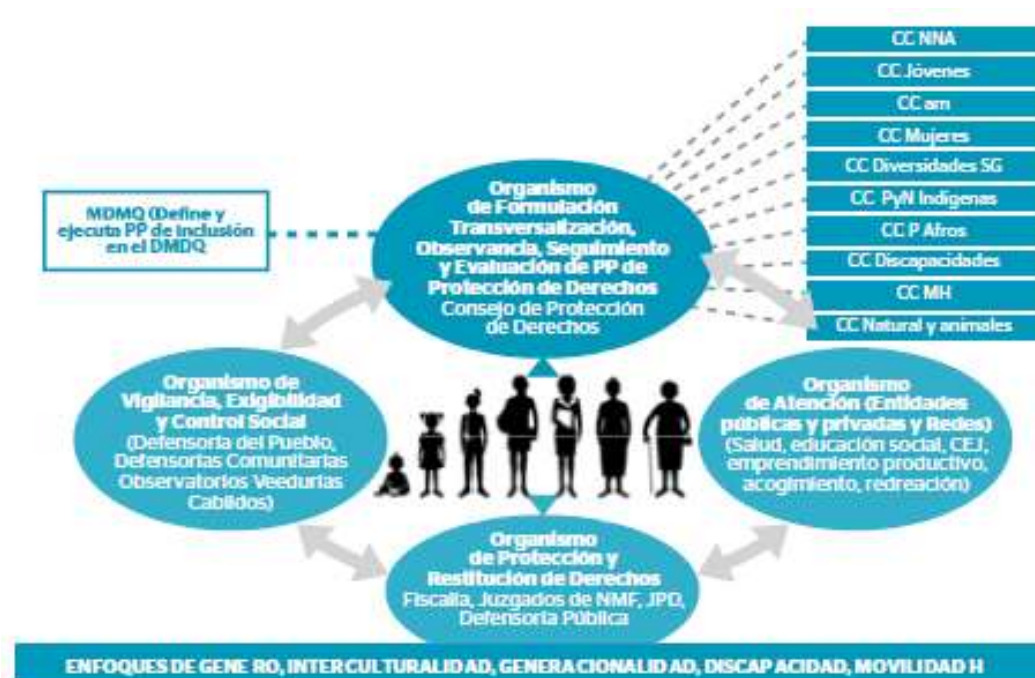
MDMQ (Define y ejecuta PP de inclusión en el DMDQ

Organismo de Formulación Transversalización, Observancia, Seguimiento y Evaluación de PP de Protección de Derechos
Consejo de Protección de Derechos

CC NNA
CC Jóvenes
CC am
CC Mujeres
CC Diversidades SG
CC PyN Indígenas
CC P Afros
CC Discapacidades
CC MH
CC Natural y animales

Organismo de Vigilancia, Exigibilidad y Control Social
(Defensoría del Pueblo, Defensorías Comunitarias Observatorios Veedurías Cabildos)

Organismo de Atención (Entidades públicas y privadas y Redes)
(Salud, educación social, CEJ, emprendimiento productivo, acogimiento, redreación)

Organismo de Protección y Restitución de Derechos
Fiscalía, Juzgados de NMF, JPD, Defensoría Pública

ENFOQUES DE GENE RO, INTER CULTURALID AD, GENERA CIONALID AD, DISCAP ACIDAD, MOVILIDAD H